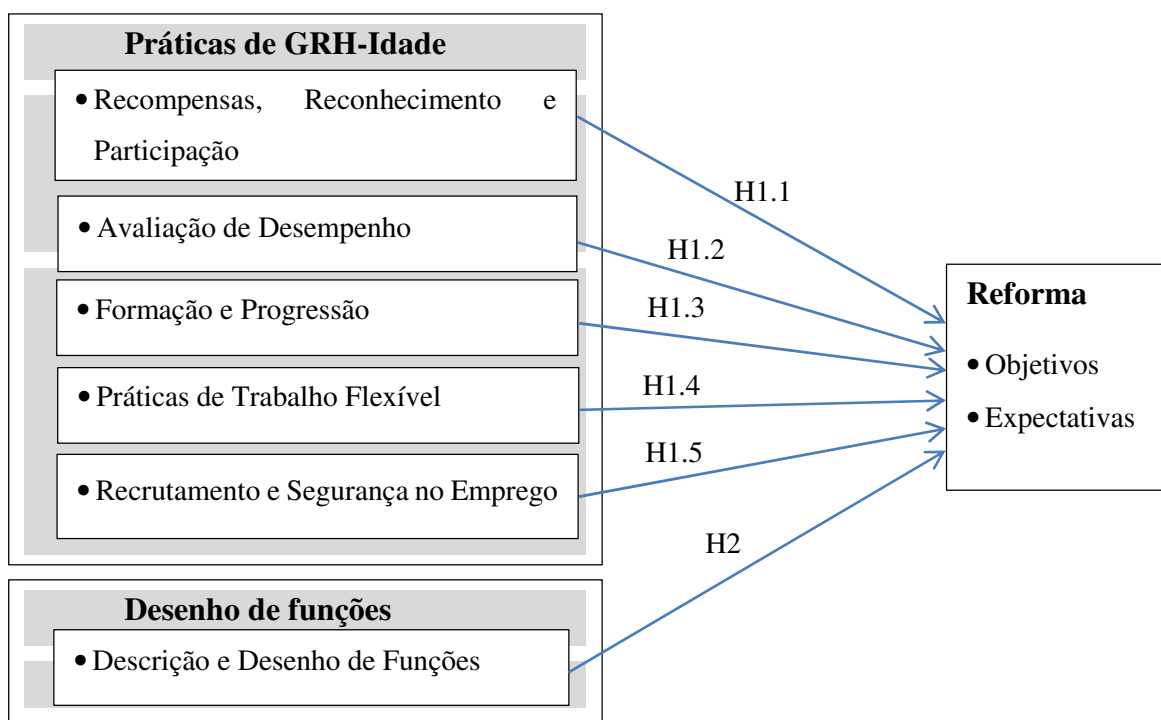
Práticas de GRH-Idade

• Recompensas, Reconhecimento e Participação

• Avaliação de Desempenho

• Formação e Progressão

• Práticas de Trabalho Flexível

• Recrutamento e Segurança no Emprego

H1.1

H1.2

H1.3

H1.4

H1.5

H2

Reforma

• Objetivos

• Expectativas

Desenho de funções

• Descrição e Desenho de Funções